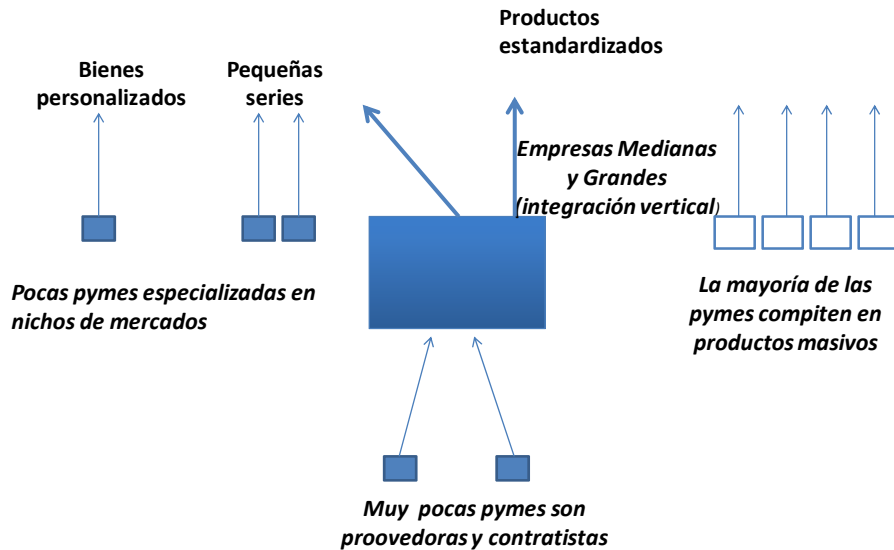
Productos estandardizados

Bienes personalizados

Pequeñas series

Empresas Medianas y Grandes (integración vertical)

Pocas pymes especializadas en nichos de mercados

La mayoría de las pymes compiten en productos masivos

Muy pocas pymes son proovedoras y contratistas